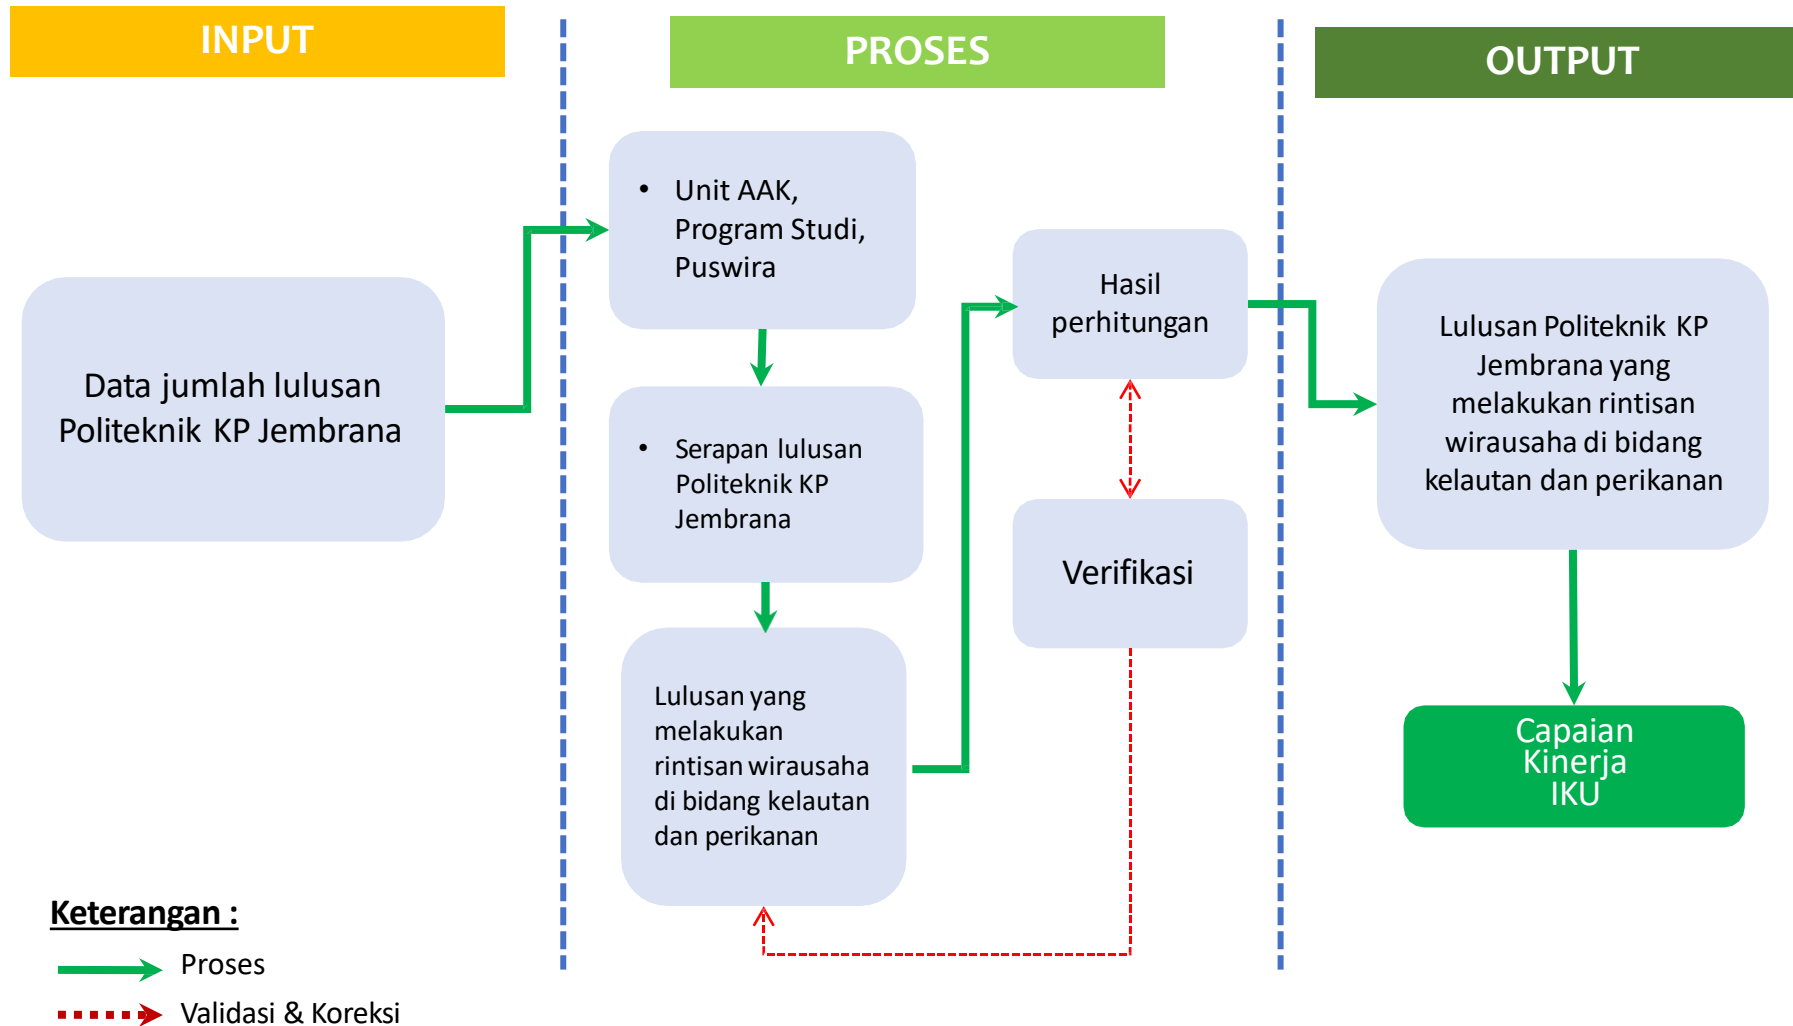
INPUT

PROSES

OUTPUT

Data jumlah lulusan Politeknik KP Jembrana

• Unit AAK, Program Studi, Puswira

• Serapan lulusan Politeknik KP Jembrana

Lulusan yang melakukan rintisan wirausaha di bidang kelautan dan perikanan

Hasil perhitungan

Verifikasi

Lulusan Politeknik KP Jembrana yang melakukan rintisan wirausaha di bidang kelautan dan perikanan

Capaian Kinerja IKU

Keterangan :

Proses

Validasi & Koreksi